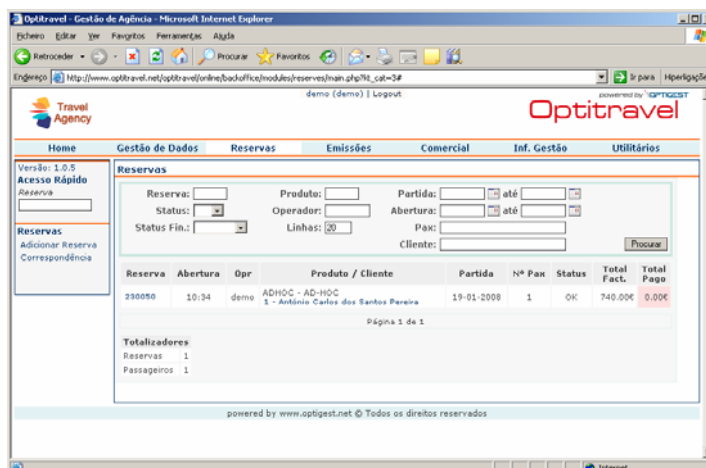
Optitravel - Gestão de Agência - Microsoft Internet Explorer

Ficheiro Editar Ver Favoritos Ferramentas Ajuda

Retroceder Procurar Favoritos

Endereço http://www.optitravel.net/optitravel/online/backoffice/modules/reserves/main.php?it_cat=3# Ir para Hiperligações

Travel Agency

demo (demo) | Logout

powered by OPTIGEST

Optitravel

Home Gestão de Dados Reservas Emissões Comercial Inf. Gestão Utilitários

Versão: 1.0.5
Acesso Rápido
Reserva

Reservas
Adicionar Reserva
Correspondência

Reservas

Reserva: Produto: Partida: até
Status: Operador: Abertura: até
Status Fin.: Linhas: 20 Pax:
Cliente: Procurar

| Reserva | Abertura | Opr | Produto / Cliente | Partida | Nº Pax | Status | Total Fact. | Total Pago |
|---|---|---|---|---|---|---|---|---|
| 230050 | 10:34 | demo | ADHOC - AD-HOC 1 - António Carlos dos Santos Pereira | 19-01-2008 | 1 | OK | 740.00€ | 0.00€ |

Página 1 de 1

Totalizadores
Reservas 1
Passageiros 1

powered by www.optigest.net © Todos os direitos reservados

Internet